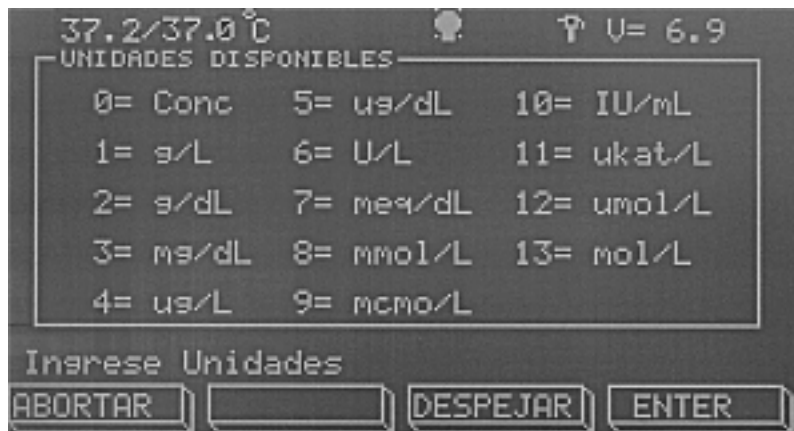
37.2/37.0°C V= 6.9

UNIDADES DISPONIBLES

0= Conc
1= g/L
2= g/dL
3= mg/dL
4= ug/L

5= ug/dL
6= U/L
7= meq/dL
8= mmol/L
9= mcmo/L

10= IU/mL
11= ukat/L
12= umol/L
13= mol/L

Ingrese Unidades

ABORTAR DESPEJAR ENTER